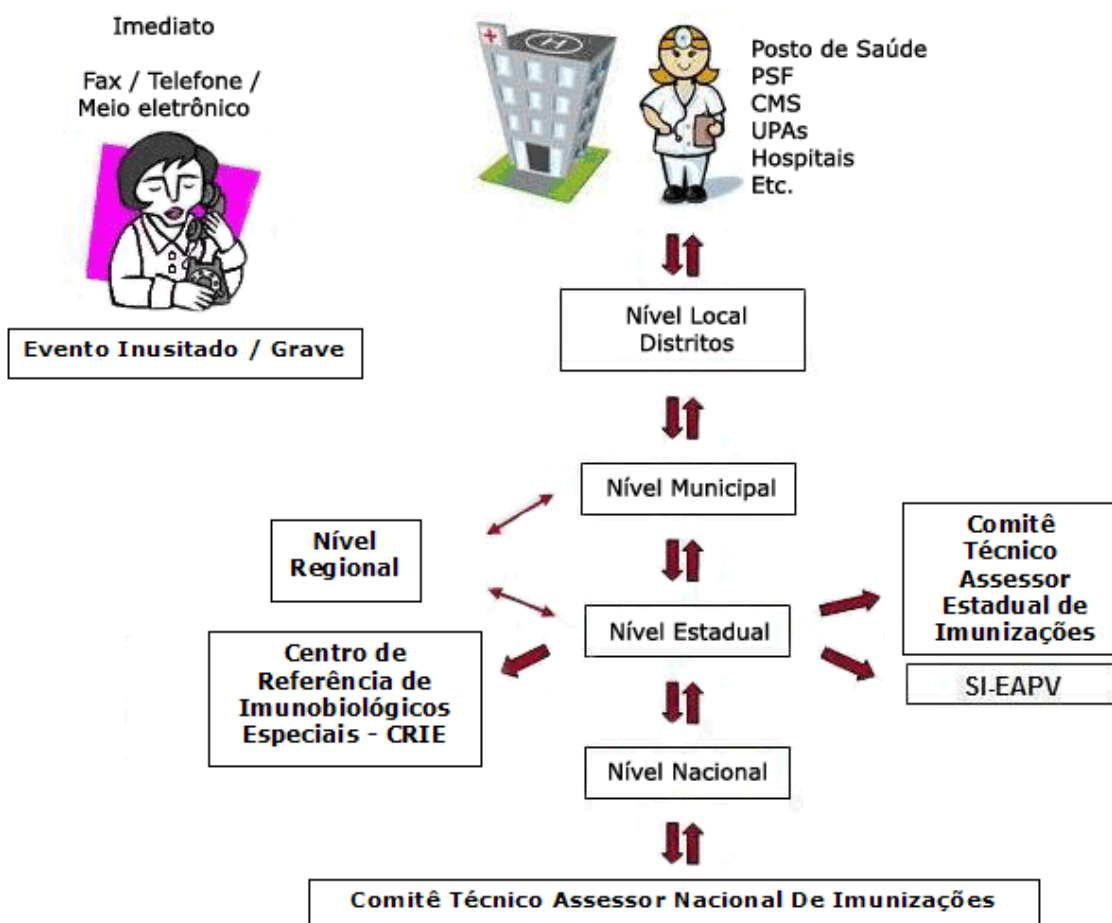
Imediato

Fax / Telefone / Meio eletrônico

Evento Inusitado / Grave

Posto de Saúde
PSF
CMS
UPAs
Hospitais
Etc.

Nível Local
Distritos

Nível Municipal

Nível Regional

Nível Estadual

Comitê Técnico Assessor Estadual de Imunizações

SI-EAPV

Centro de Referência de Imunobiológicos Especiais - CRIE

Nível Nacional

Comitê Técnico Assessor Nacional De Imunizações